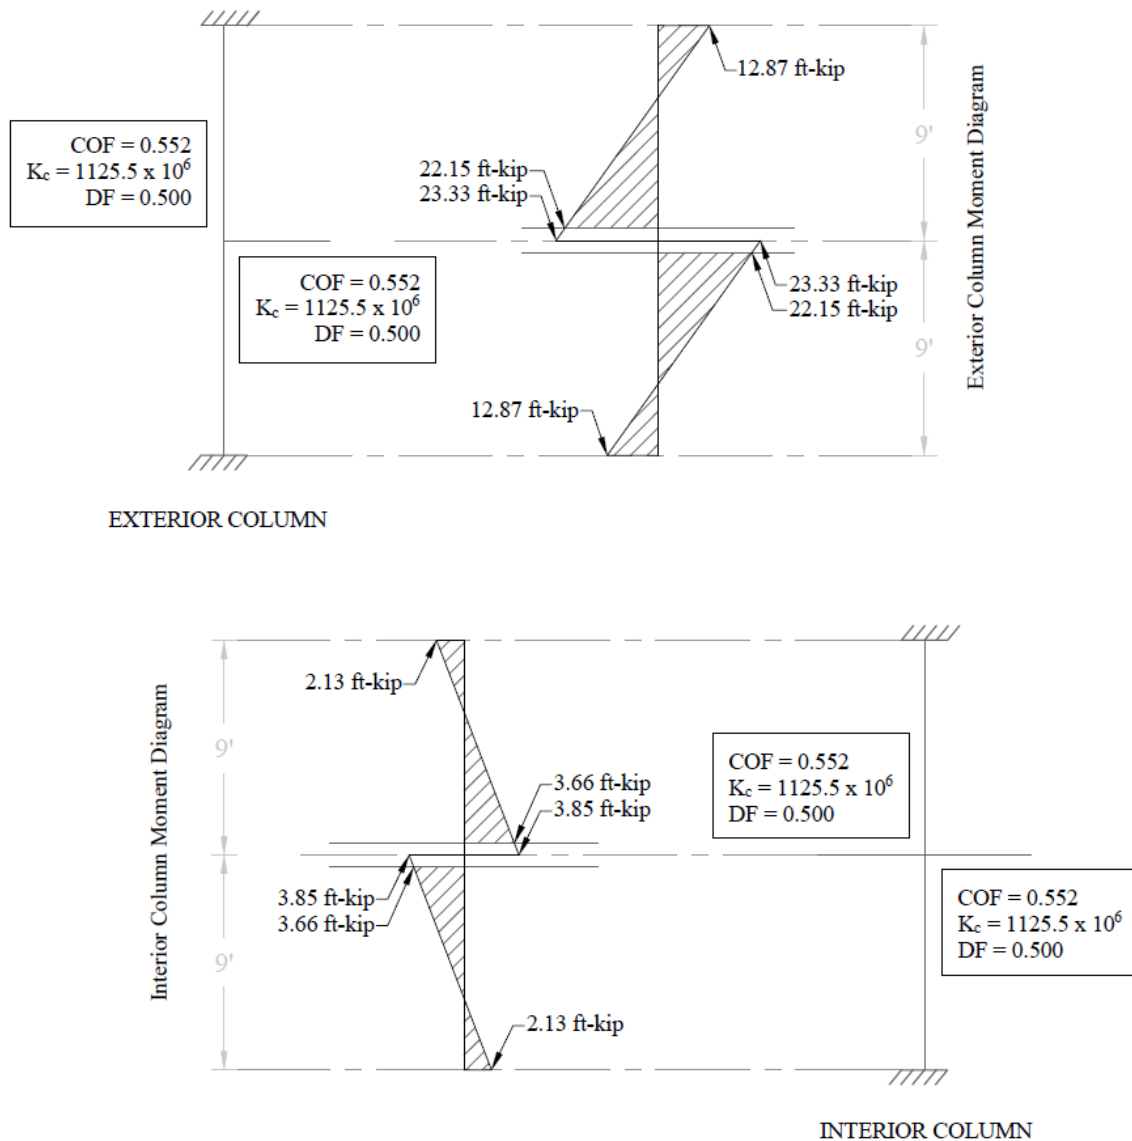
12.87 ft-kip

COF = 0.552
$K_c = 1125.5 \times 10^6$
DF = 0.500

22.15 ft-kip
23.33 ft-kip

9'

Exterior Column Moment Diagram

COF = 0.552
$K_c = 1125.5 \times 10^6$
DF = 0.500

23.33 ft-kip
22.15 ft-kip

9'

12.87 ft-kip

EXTERIOR COLUMN

2.13 ft-kip

9'

Interior Column Moment Diagram

3.66 ft-kip
3.85 ft-kip

COF = 0.552
$K_c = 1125.5 \times 10^6$
DF = 0.500

3.85 ft-kip
3.66 ft-kip

COF = 0.552
$K_c = 1125.5 \times 10^6$
DF = 0.500

9'

2.13 ft-kip

INTERIOR COLUMN